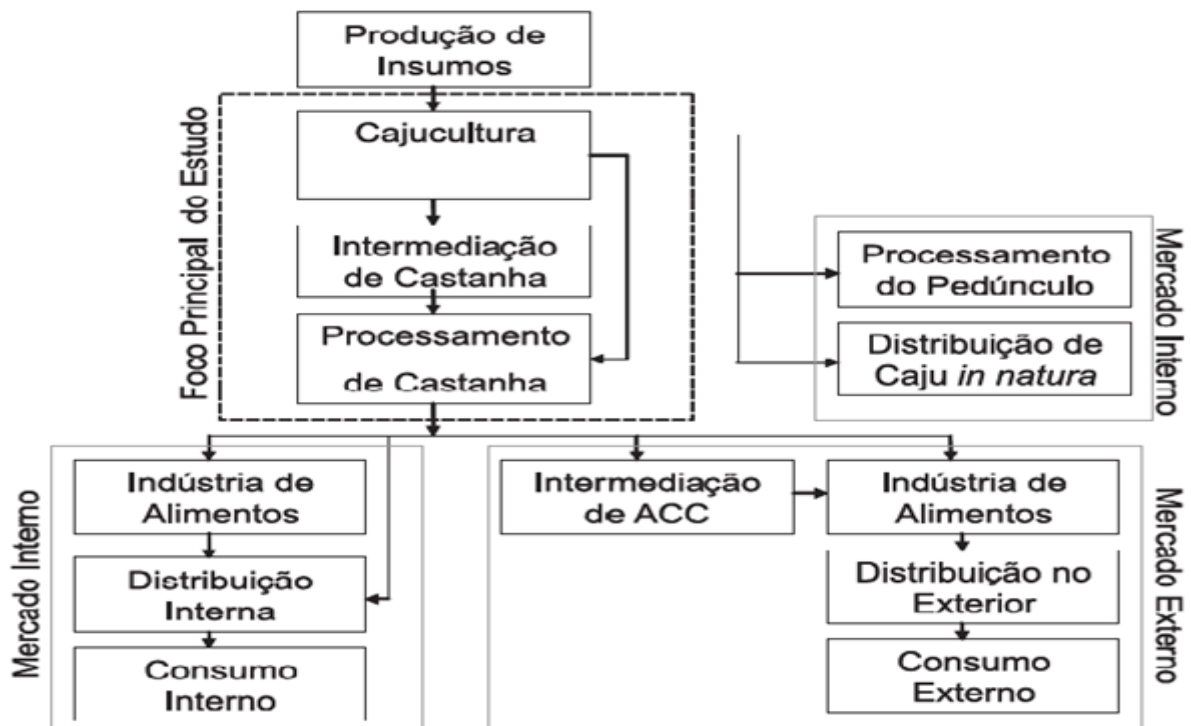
Produção de Insumos

Foco Principal do Estudo

Cajucultura

Intermediação de Castanha

Processamento de Castanha

Processamento do Pedúnculo

Distribuição de Caju *in natura*

Mercado Interno

Mercado Interno

Indústria de Alimentos

Distribuição Interna

Consumo Interno

Intermediação de ACC

Indústria de Alimentos

Distribuição no Exterior

Consumo Externo

Mercado Externo